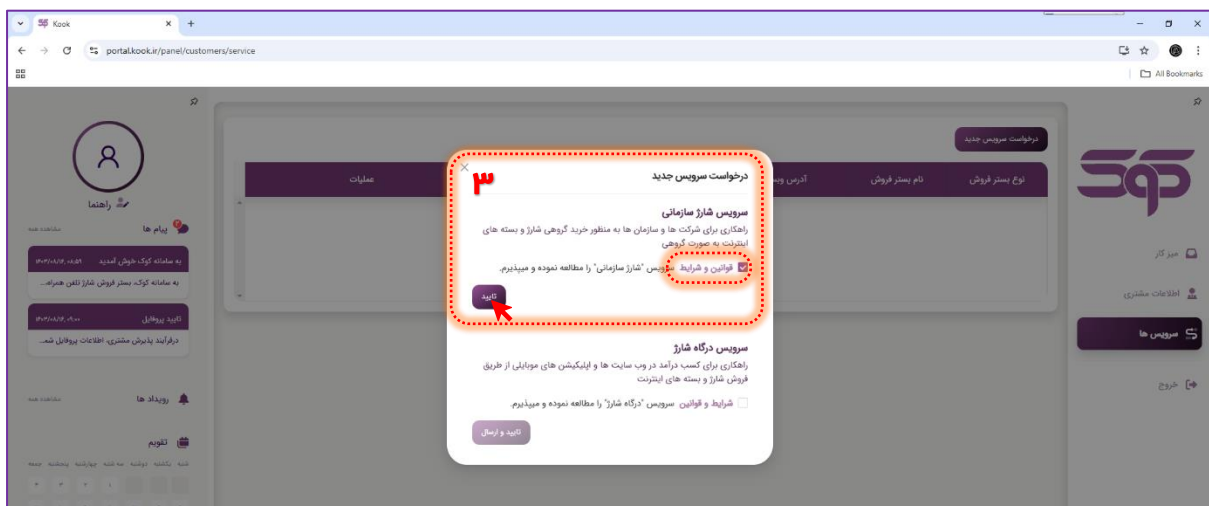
Kook
portal.kook.ir/panel/customers/service
All Bookmarks

راهنما
پیام ها
مشاهده همه
به سامانه کوک خوش آمدید
به سامانه کوک، بستر فروش شارژ تلفن همراه...
تایید پروفایل
درفرآیند پذیرش مشتری، اطلاعات پروفایل شما...
رویداد ها
مشاهده همه
تقویم
شنبه یکشنبه دوشنبه سه شنبه چهارشنبه پنجشنبه جمعه

درخواست سرویس جدید
عملیات
آدرس وب
نام بستر فروش
نوع بستر فروش

میز کار
اطلاعات مشتری
سرویس ها
خروج

۳
درخواست سرویس جدید
سرویس شارژ سازمانی
راهکاری برای شرکت ها و سازمان ها به منظور خرید گروهی شارژ و بسته های اینترنت به صورت گروهی
قوانین و شرایط سرویس "شارژ سازمانی" را مطالعه نموده و میپذیریم.
تایید

سرویس درگاه شارژ
راهکاری برای کسب درآمد در وب سایت ها و اپلیکیشن های موبایلی از طریق فروش شارژ و بسته های اینترنت
شرایط و قوانین سرویس "درگاه شارژ" را مطالعه نموده و میپذیریم.
تایید و ارسال